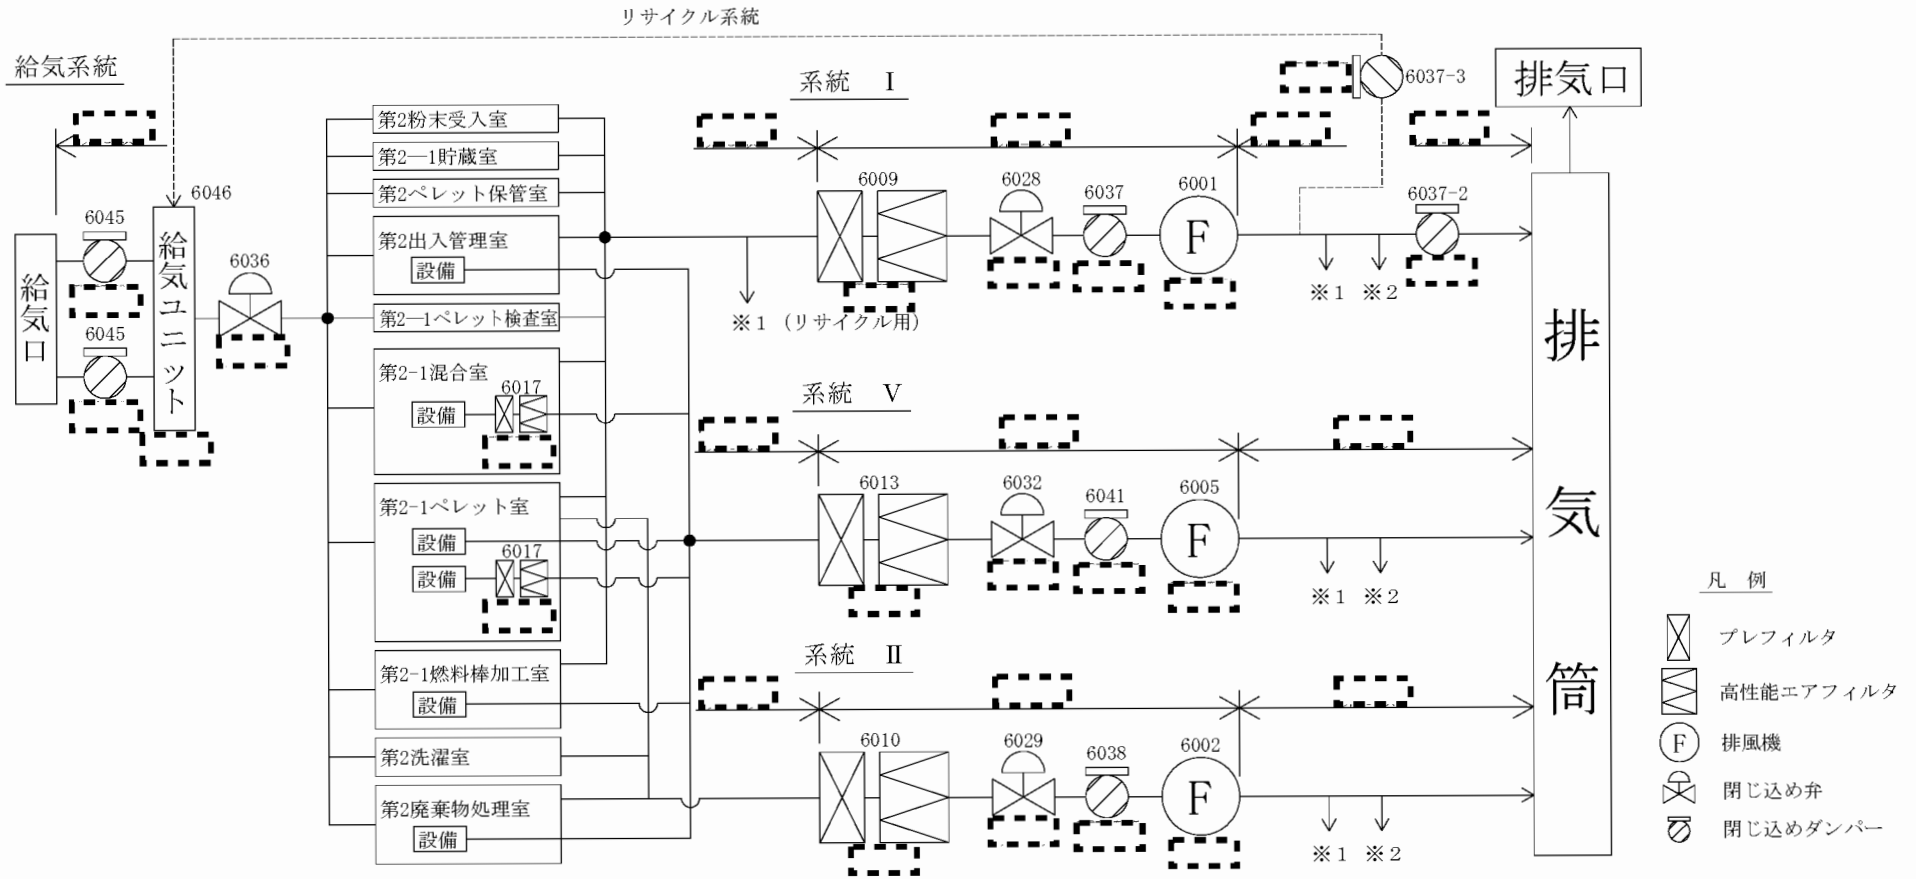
リサイクル系統

給気系統

排気口

系統 I

給気口

6045

6045

給気ユニット

6046

6036

第2粉末受入室

第2—1貯蔵室

第2ペレット保管室

第2出入管理室

設備

第2—1ペレット検査室

第2-1混合室

設備

6017

第2-1ペレット室

設備

設備

6017

第2-1燃料棒加工室

設備

第2洗濯室

第2廃棄物処理室

設備

※1（リサイクル用）

6009

6028

6037

6001

F

6037-3

6037-2

※1 ※2

系統 V

6013

6032

6041

6005

F

※1 ※2

系統 II

6010

6029

6038

6002

F

※1 ※2

排気筒

凡 例

プレフィルタ

高性能エアフィルタ

F 排風機

閉じ込め弁

閉じ込めダンパー